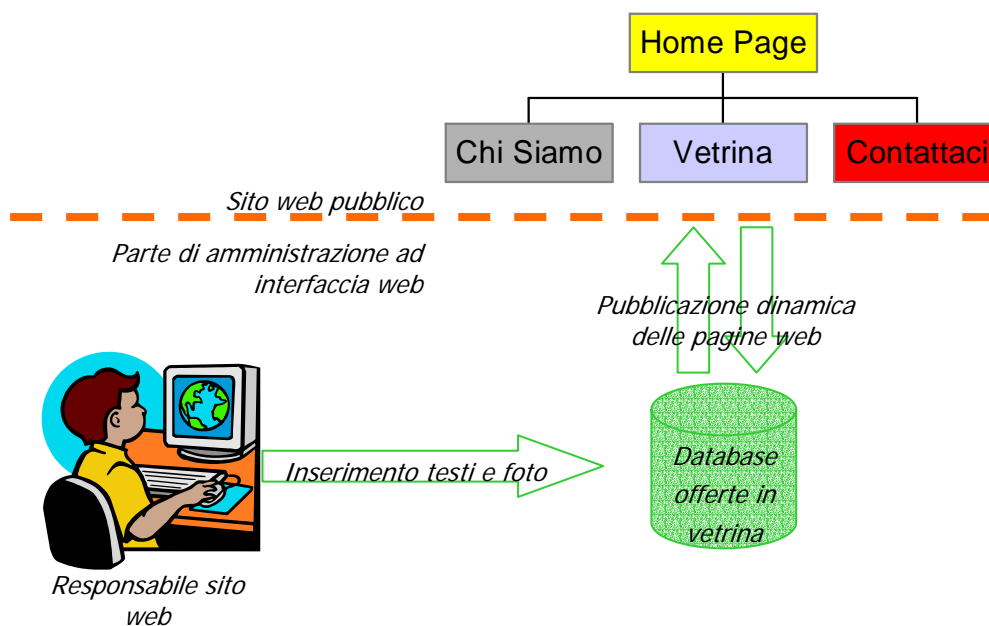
Home Page

Chi Siamo

Vetrina

Contattaci

Sito web pubblico

Parte di amministrazione ad interfaccia web

Pubblicazione dinamica delle pagine web

Inserimento testi e foto

Database offerte in vetrina

Responsabile sito web